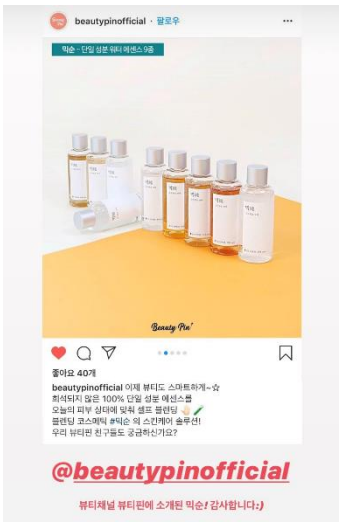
beautypinofficial • 팔로우

믹순 - 단일 성분 워터 에센스 9종

Beauty Pin'

좋아요 40개

beautypinofficial 이제 뷰티도 스마트하게~☆
희석되지 않은 100% 단일 성분 에센스를
오늘의 피부 상태에 맞춰 셀프 블렌딩 👌🏻🖌️
클린업 코스메틱 #믹순 의 스킨케어 솔루션!
우리 뷰티핀 친구들도 궁금하신가요?

@beautypinofficial

뷰티채널 뷰티핀에 소개된 믹순! 감사합니다:)